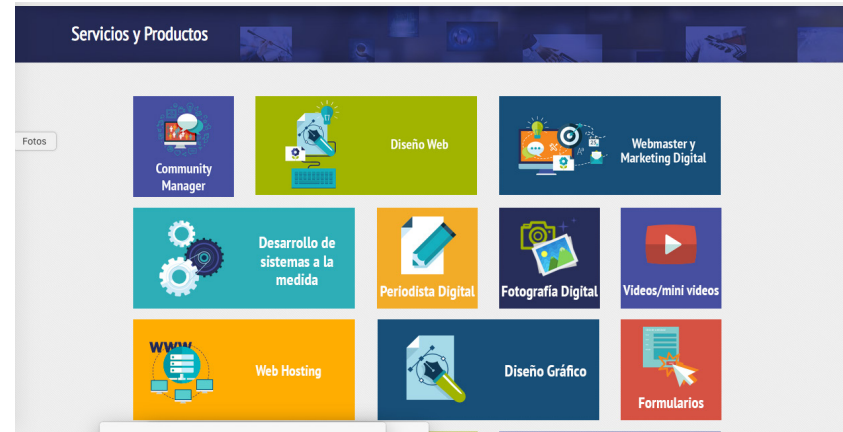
Servicios y Productos

Fotos

Community Manager

Diseño Web

Webmaster y Marketing Digital

Desarrollo de sistemas a la medida

Periodista Digital

Fotografía Digital

Videos/mini videos

WWW

Web Hosting

Diseño Gráfico

Formularios